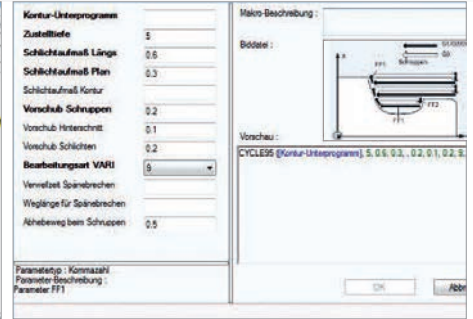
Kontur-Unterprogramm
Zustelltiefe 5
Schlichtaufmaß Längs 0.6
Schlichtaufmaß Plan 0.3
Schlichtaufmaß Kontur
Vorschub Schruppen 0.2
Vorschub Hinterschnitt 0.1
Vorschub Schlichten 0.2
Bearbeitungsart VARI 9
Verweilzeit Spänebrechen
Weglänge für Spänebrechen
Abhebeweg beim Schruppen 0.5

Parametertyp : Kommazahl
Parameter-Beschreibung :
Parameter FF1

Makro-Beschreibung :
Bilddatei :
Schruppen
FF1
FF2
FF1
Vorschau :
CYCLE95 ([Kontur-Unterprogramm], 5, 0.6, 0.3, , 0.2, 0.1, 0.2, 9, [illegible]

OK
Abbr